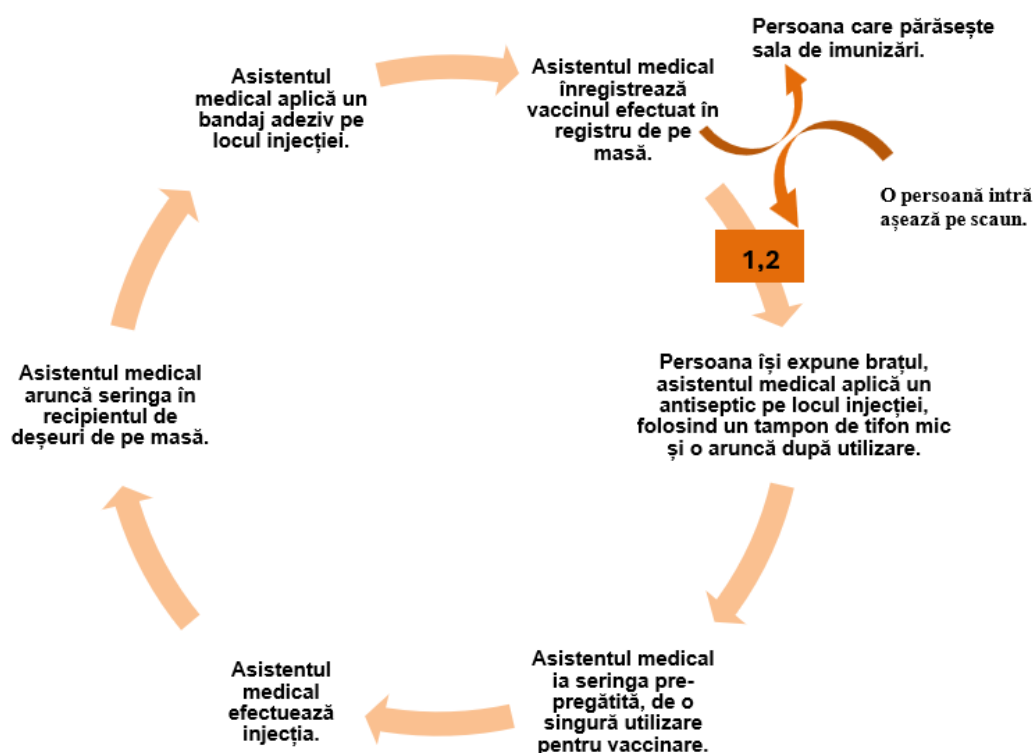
Persoana care părăsește sala de imunizări.

Asistentul medical aplică un bandaj adeziv pe locul injecției.

Asistentul medical înregistrează vaccinul efectuat în registru de pe masă.

O persoană intră așează pe scaun.

1,2

Persoana își expune brațul, asistentul medical aplică un antiseptic pe locul injecției, folosind un tampon de tifon mic și o aruncă după utilizare.

Asistentul medical aruncă seringa în recipientul de deșeuri de pe masă.

Asistentul medical ia seringa pre-pregătită, de o singură utilizare pentru vaccinare.

Asistentul medical efectuează injecția.